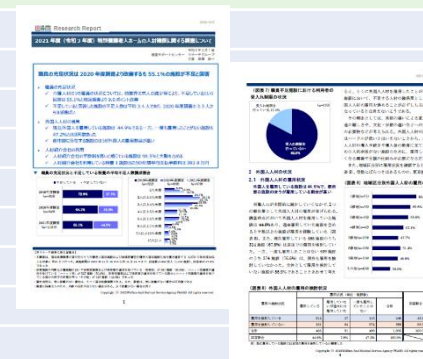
Research Report

2021年度（令和3年度）物流機器者スキームの人材確保に関する調査について

職員の充足状況は 2020 年度調査より改善するも 55.1%の施設が不足と回答

Copyright © 2021 Welfare And Medical Service Agency (WAM) All rights reserved.

1

（図表）職員不足理由における昨年度の採用人数の状況

2

（図表）外国人材の雇用状況

Copyright © 2021 Welfare And Medical Service Agency (WAM) All rights reserved.